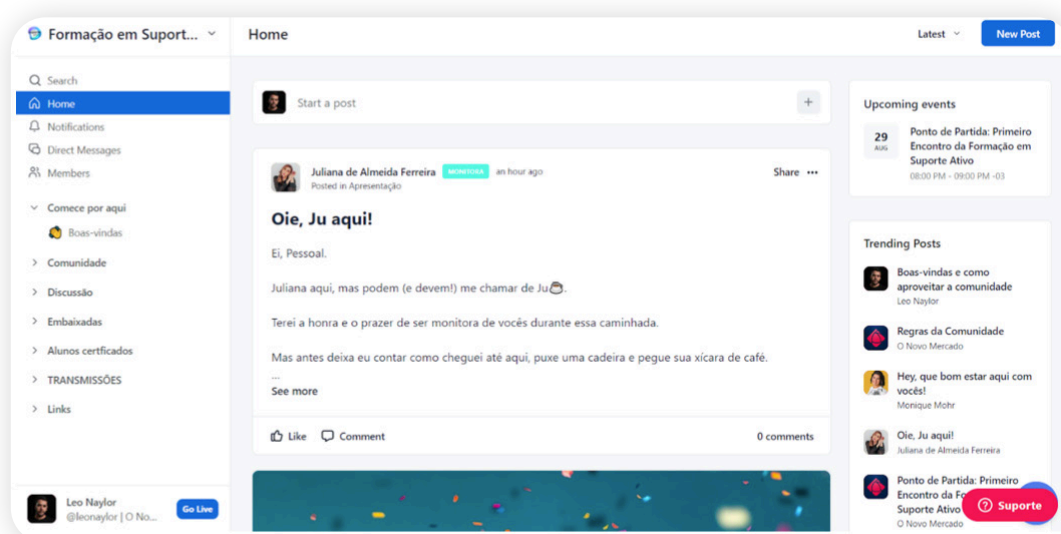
Formação em Suport...

Home

Latest

New Post

Search
Home
Notifications
Direct Messages
Members

Comece por aqui
Boas-vindas
Comunidade
Discussão
Embaixadas
Alunos certficados
TRANSMISSÕES
Links

Leo Naylor
@leonaylor | O No...
Go Live

Start a post

Juliana de Almeida Ferreira MONITORA an hour ago
Posted in Apresentação
Share

Oie, Ju aqui!

Ei, Pessoal.

Juliana aqui, mas podem (e devem!) me chamar de Ju.

Terei a honra e o prazer de ser monitora de vocês durante essa caminhada.

Mas antes deixa eu contar como cheguei até aqui, puxe uma cadeira e pegue sua xícara de café.

...
See more

Like
Comment
0 comments

Upcoming events

29 AUG
Ponto de Partida: Primeiro Encontro da Formação em Suporte Ativo
08:00 PM - 09:00 PM -03

Trending Posts

Boas-vindas e como aproveitar a comunidade
Leo Naylor

Regras da Comunidade
O Novo Mercado

Hey, que bom estar aqui com vocês!
Monique Mohr

Oie, Ju aqui!
Juliana de Almeida Ferreira

Ponto de Partida: Primeiro Encontro da Fo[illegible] Suporte Ativo
O Novo Mercado

Suporte